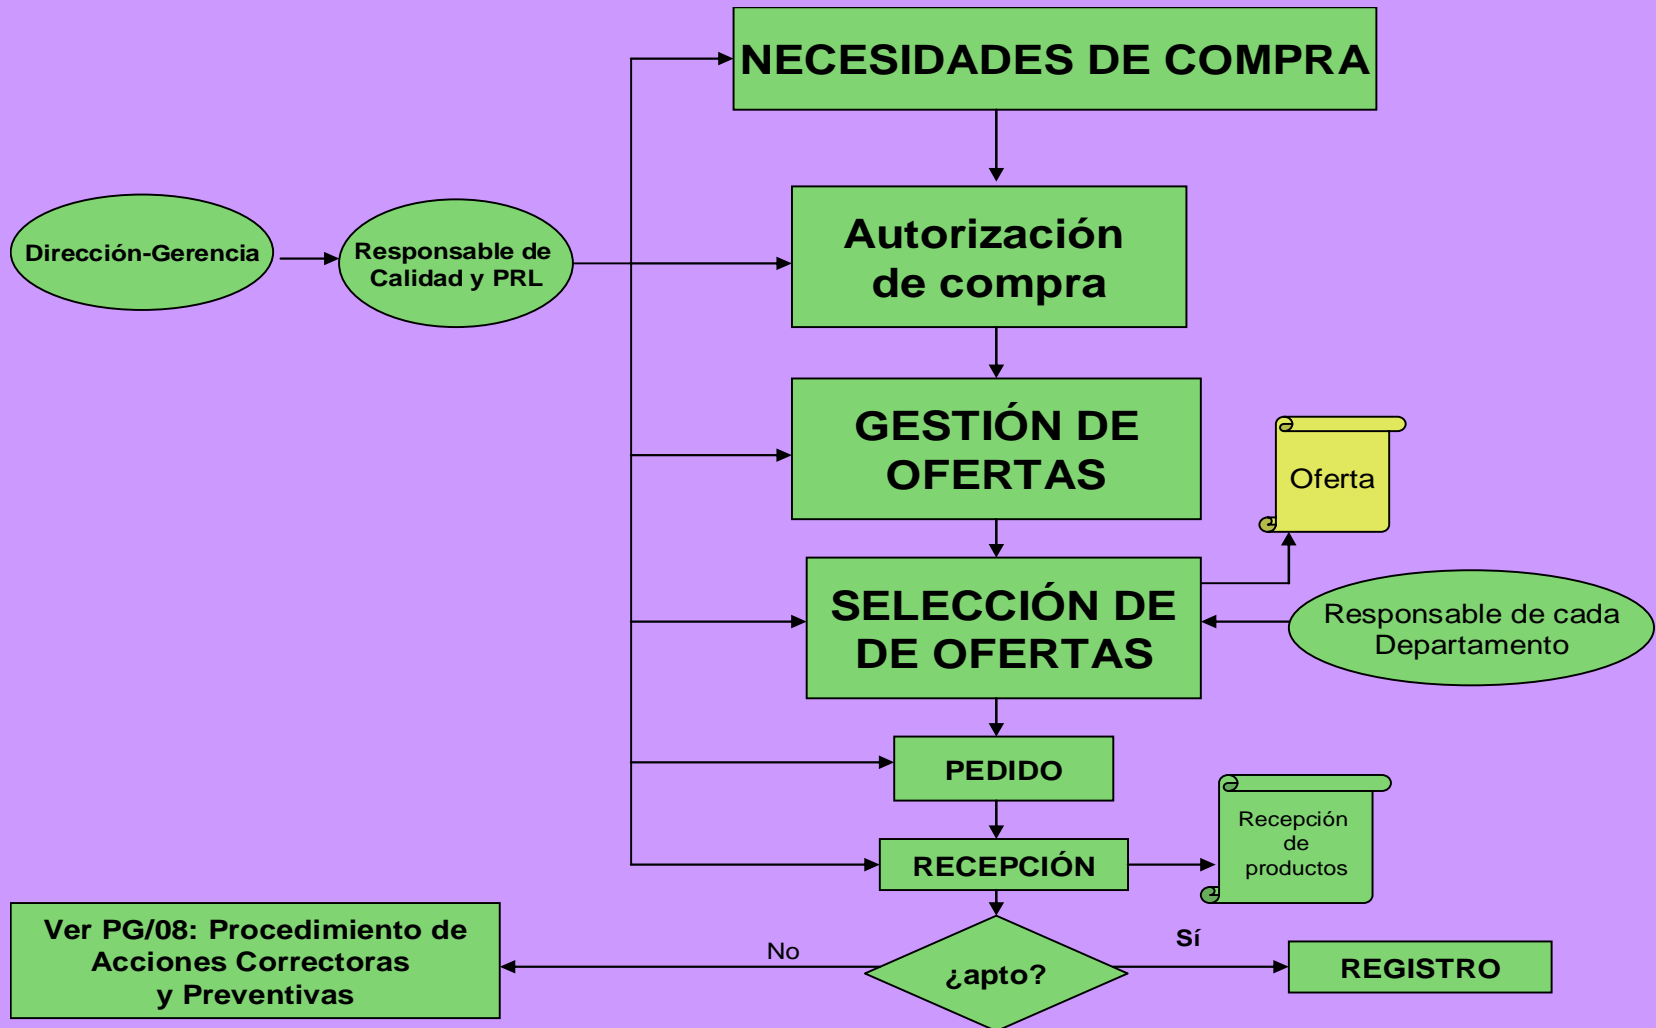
NECESIDADES DE COMPRA

Dirección-Gerencia

Responsable de Calidad y PRL

Autorización de compra

GESTIÓN DE OFERTAS

Oferta

SELECCIÓN DE DE OFERTAS

Responsable de cada Departamento

PEDIDO

Recepción de productos

RECEPCIÓN

Ver PG/08: Procedimiento de Acciones Correctoras y Preventivas

No

¿apto?

Sí

REGISTRO